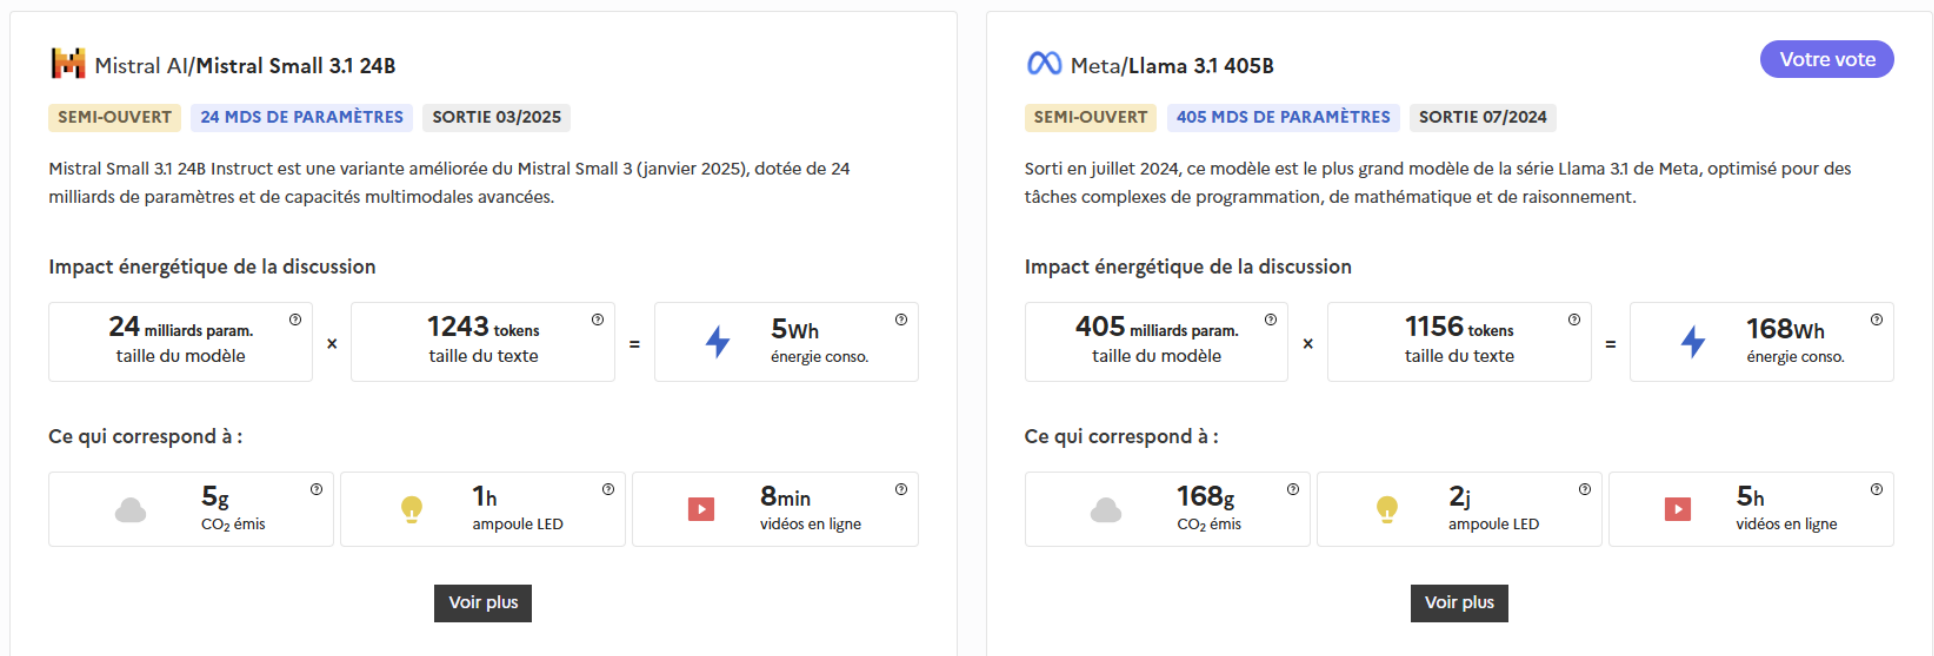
Mistral AI/**Mistral Small 3.1 24B**

SEMI-OUVERT 24 MDS DE PARAMÈTRES SORTIE 03/2025

Mistral Small 3.1 24B Instruct est une variante améliorée du Mistral Small 3 (janvier 2025), dotée de 24 milliards de paramètres et de capacités multimodales avancées.

Impact énergétique de la discussion

24 milliards param. taille du modèle × 1243 tokens taille du texte = 5Wh énergie conso.

Ce qui correspond à :

5g $CO_2$ émis

1h ampoule LED

8min vidéos en ligne

Voir plus

Meta/**Llama 3.1 405B**

Votre vote

SEMI-OUVERT 405 MDS DE PARAMÈTRES SORTIE 07/2024

Sorti en juillet 2024, ce modèle est le plus grand modèle de la série Llama 3.1 de Meta, optimisé pour des tâches complexes de programmation, de mathématique et de raisonnement.

Impact énergétique de la discussion

405 milliards param. taille du modèle × 1156 tokens taille du texte = 168Wh énergie conso.

Ce qui correspond à :

168g $CO_2$ émis

2j ampoule LED

5h vidéos en ligne

Voir plus